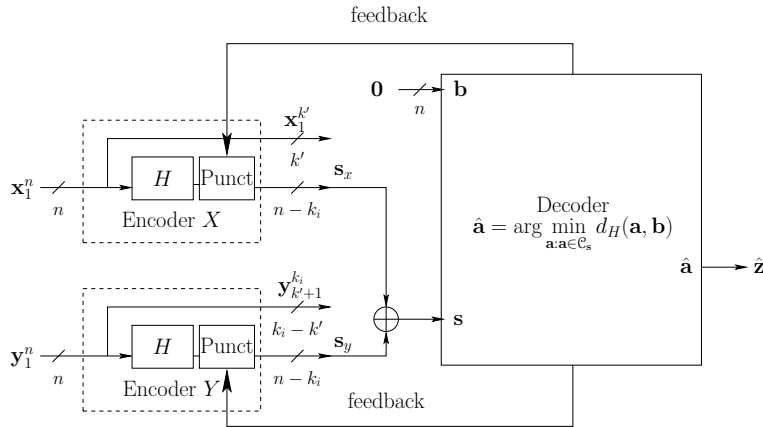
feedback

$\mathbf{0}$

$n$

$\mathbf{b}$

$\mathbf{x}_1^{k'}$

$k'$

$\mathbf{x}_1^n$

$n$

$H$

Punct

$\mathbf{s}_x$

$n - k_i$

Encoder $X$

Decoder

$\hat{\mathbf{a}} = \arg \min_{\mathbf{a}:\mathbf{a}\in\mathcal{C}_\mathbf{s}} d_H(\mathbf{a},\mathbf{b})$

$\hat{\mathbf{a}}$

$\hat{\mathbf{z}}$

$\mathbf{y}_{k'+1}^{k_i}$

$k_i - k'$

$\mathbf{s}$

$\mathbf{y}_1^n$

$n$

$H$

Punct

$\mathbf{s}_y$

$n - k_i$

Encoder $Y$

feedback